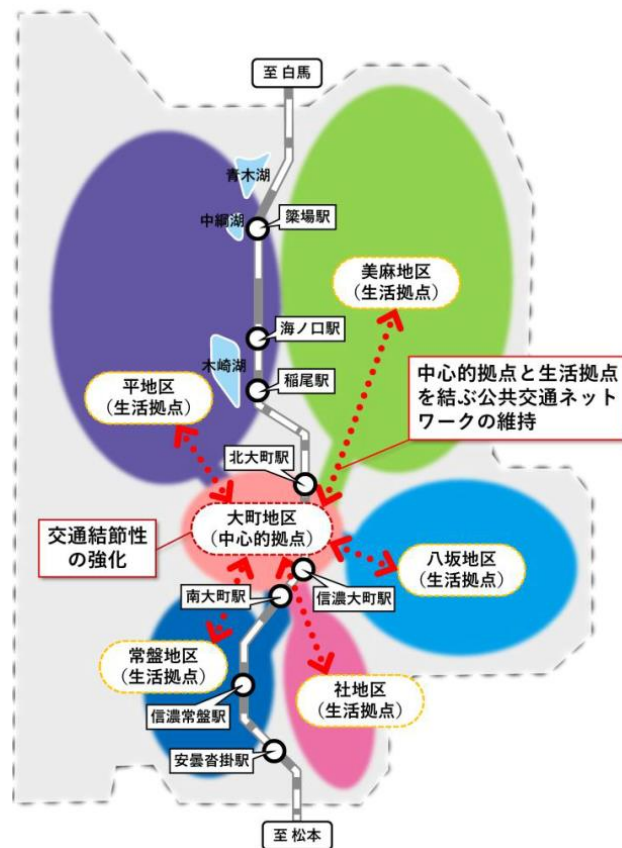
至 白馬

青木湖

中綱湖

簗場駅

美麻地区
（生活拠点）

海ノ口駅

木崎湖

稲尾駅

中心的拠点と生活拠点を結ぶ公共交通ネットワークの維持

平地区
（生活拠点）

北大町駅

交通結節性の強化

大町地区
（中心的拠点）

八坂地区
（生活拠点）

南大町駅

信濃大町駅

常盤地区
（生活拠点）

社地区
（生活拠点）

信濃常盤駅

安曇沓掛駅

至 松本